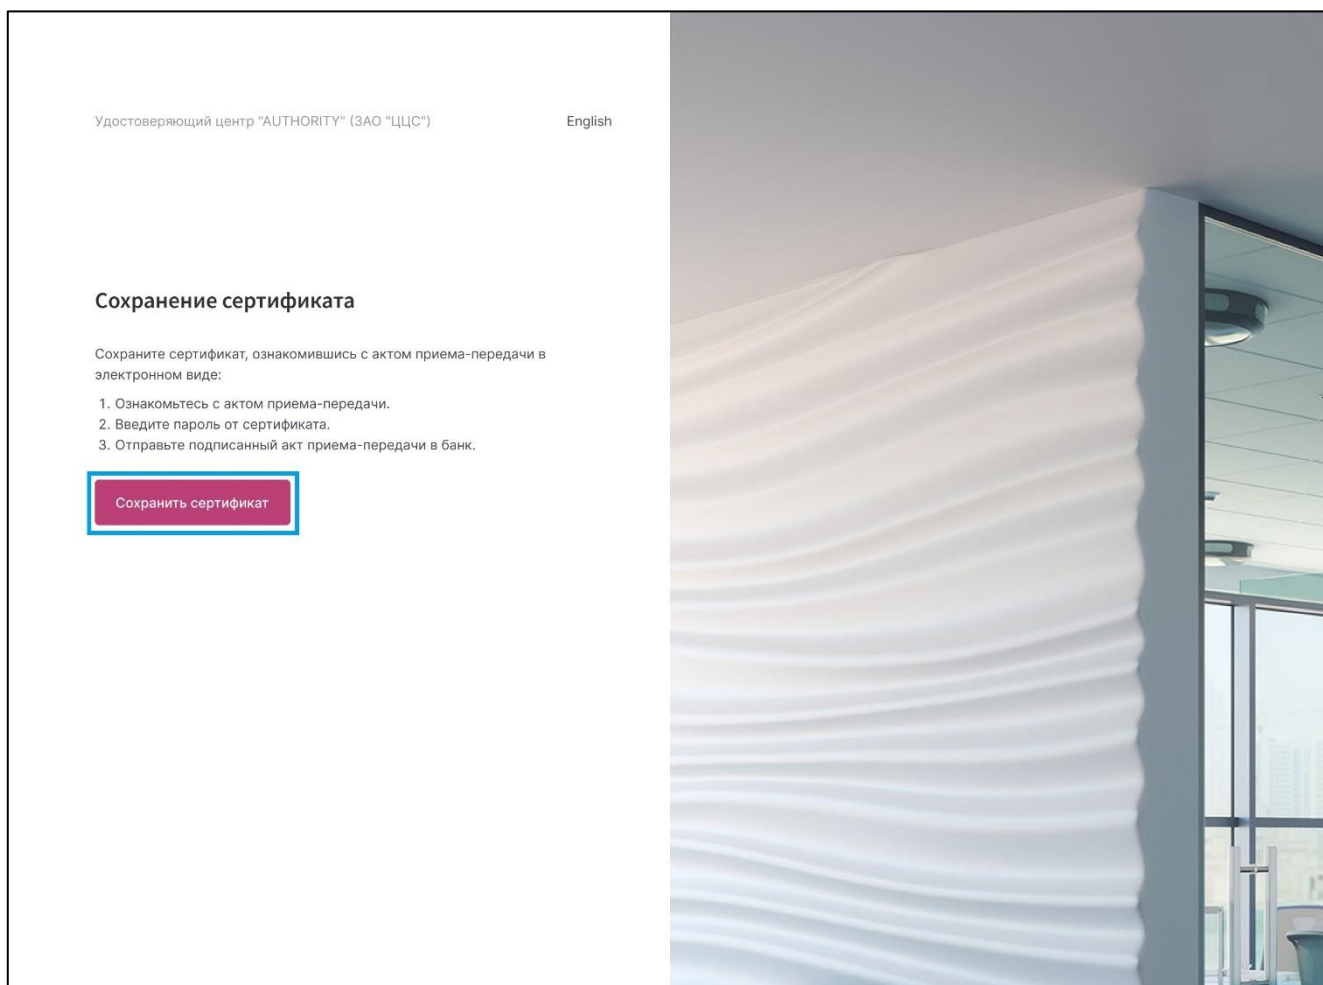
Удостоверяющий центр "AUTHORITY" (ЗАО "ЦЦС")

English

Сохранение сертификата

Сохраните сертификат, ознакомившись с актом приема-передачи в электронном виде:

1. Ознакомьтесь с актом приема-передачи.
2. Введите пароль от сертификата.
3. Отправьте подписанный акт приема-передачи в банк.

Сохранить сертификат